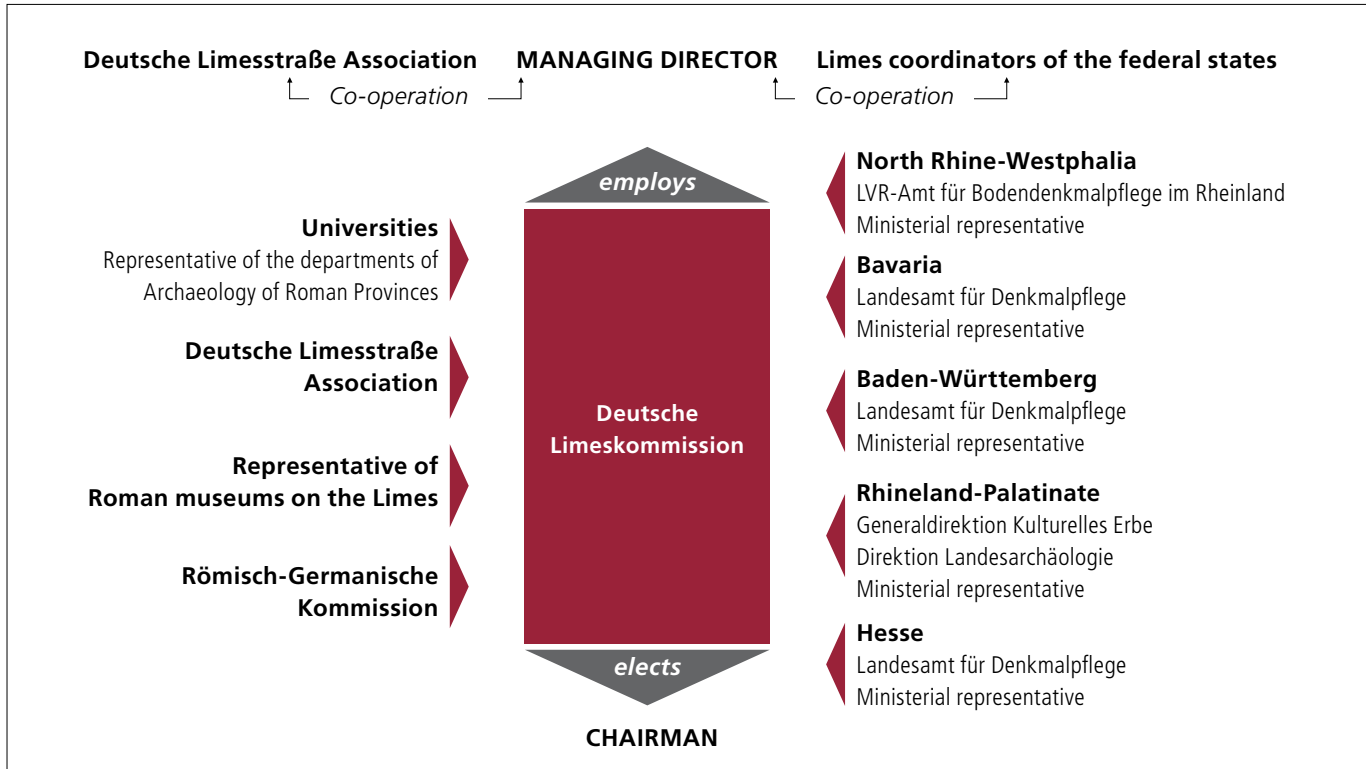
Deutsche Limesstraße Association MANAGING DIRECTOR Limes coordinators of the federal states

Co-operation Co-operation

employs

Universities
Representative of the departments of Archaeology of Roman Provinces

Deutsche Limesstraße Association

Representative of Roman museums on the Limes

Römisch-Germanische Kommission

Deutsche Limeskommission

North Rhine-Westphalia
LVR-Amt für Bodendenkmalpflege im Rheinland
Ministerial representative

Bavaria
Landesamt für Denkmalpflege
Ministerial representative

Baden-Württemberg
Landesamt für Denkmalpflege
Ministerial representative

Rhineland-Palatinate
Generaldirektion Kulturelles Erbe
Direktion Landesarchäologie
Ministerial representative

Hesse
Landesamt für Denkmalpflege
Ministerial representative

elects

CHAIRMAN